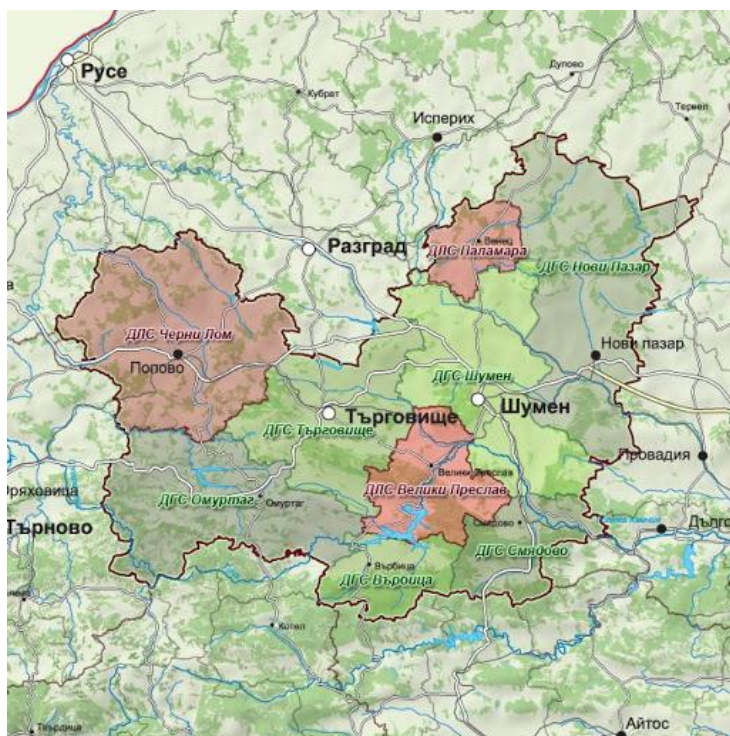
Русе
Кубрат
Дулово
Тервел
Исперих
Разград
Венец
ДЛС Паламара
ДГС Нови Пазар
ДЛС Черни Лом
Попово
Нови пазар
ДГС Шумен
Шумен
Търговище
ДГС Търговище
Провадия
Велики Преслав
Оряховица
ДЛС Велики Преслав
ДГС Омуртаг
Омуртаг
Търново
Смядово
Дълго
Върбица
ДГС Смядово
ДГС Върбица
Котел
Твърдица
Айтос
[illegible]